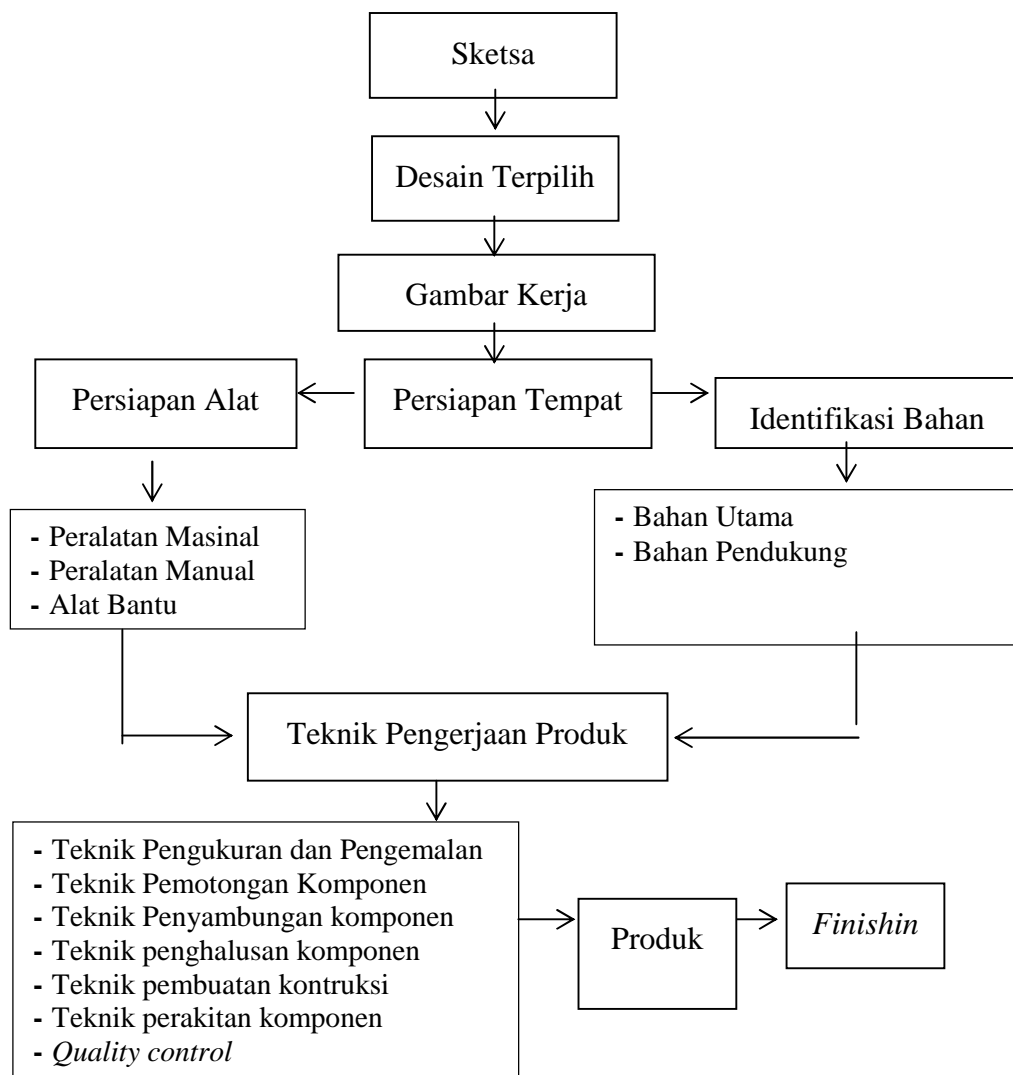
Sketsa

Desain Terpilih

Gambar Kerja

Persiapan Alat

Persiapan Tempat

Identifikasi Bahan

- Peralatan Masinal
- Peralatan Manual
- Alat Bantu

- Bahan Utama
- Bahan Pendukung

Teknik Pengerjaan Produk

- Teknik Pengukuran dan Pengemalan
- Teknik Pemotongan Komponen
- Teknik Penyambungan komponen
- Teknik penghalusan komponen
- Teknik pembuatan kontruksi
- Teknik perakitan komponen
- *Quality control*

Produk

*Finishin*